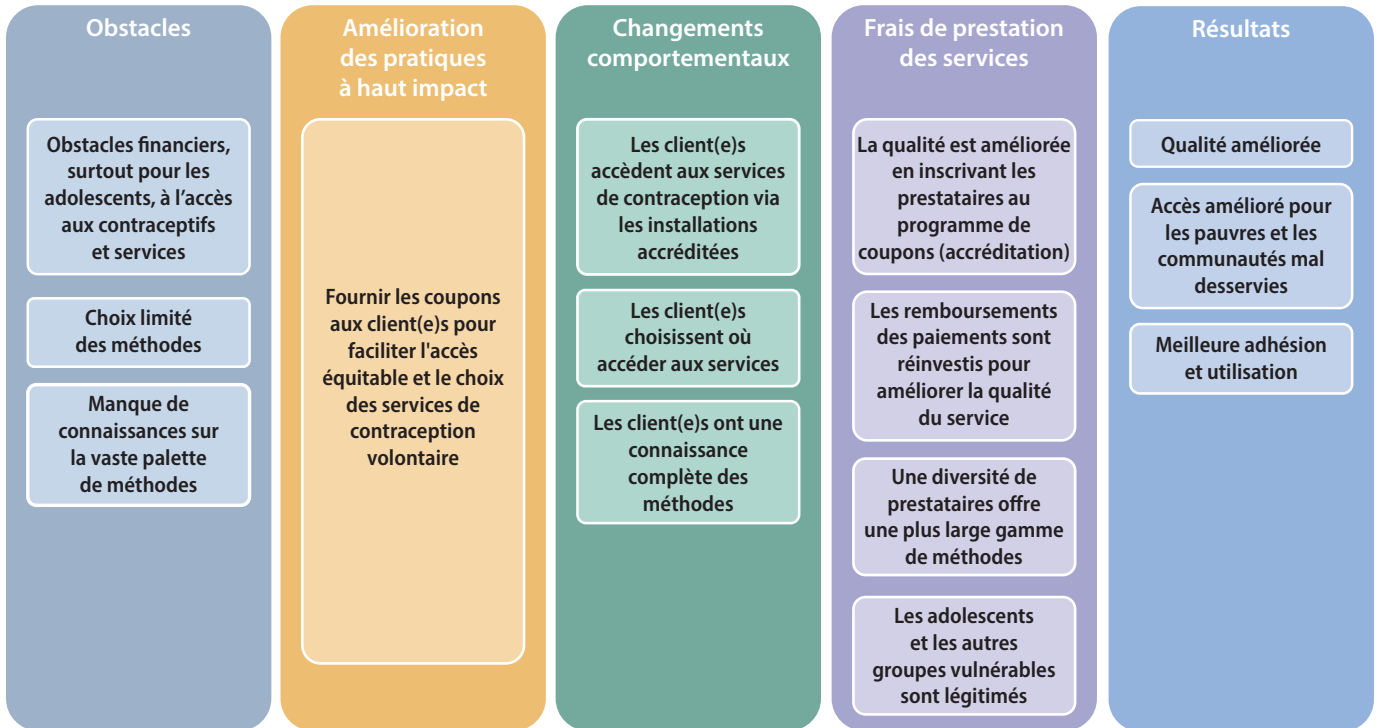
Obstacles

Obstacles financiers, surtout pour les adolescents, à l'accès aux contraceptifs et services

Choix limité des méthodes

Manque de connaissances sur la vaste palette de méthodes

Amélioration des pratiques à haut impact

Fournir les coupons aux client(e)s pour faciliter l'accès équitable et le choix des services de contraception volontaire

Changements comportementaux

Les client(e)s accèdent aux services de contraception via les installations accréditées

Les client(e)s choisissent où accéder aux services

Les client(e)s ont une connaissance complète des méthodes

Frais de prestation des services

La qualité est améliorée en inscrivant les prestataires au programme de coupons (accréditation)

Les remboursements des paiements sont réinvestis pour améliorer la qualité du service

Une diversité de prestataires offre une plus large gamme de méthodes

Les adolescents et les autres groupes vulnérables sont légitimés

Résultats

Qualité améliorée

Accès amélioré pour les pauvres et les communautés mal desservies

Meilleure adhésion et utilisation